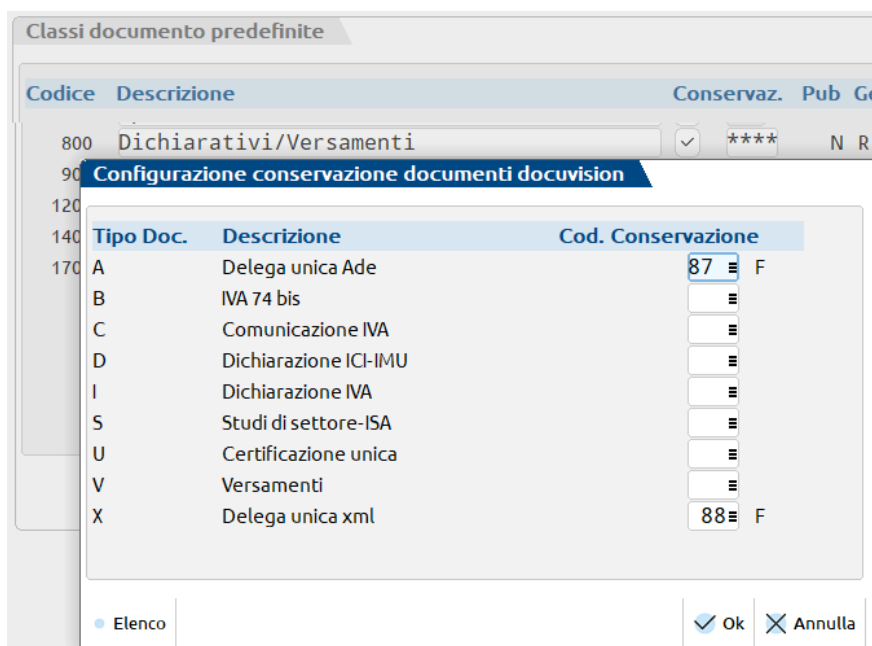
Classi documento predefinite

| Codice | Descrizione | Conservaz. | Pub | Ge |
|---|---|---|---|---|
| 800 | Dichiarativi/Versamenti | **** | N | R |
| 90 | | | | |
| 120 | | | | |
| 140 | | | | |
| 170 | | | | |

Configurazione conservazione documenti docuvision

| Tipo Doc. | Descrizione | Cod. Conservazione | |
|---|---|---|---|
| A | Delega unica Ade | 87 | F |
| B | IVA 74 bis | | |
| C | Comunicazione IVA | | |
| D | Dichiarazione ICI-IMU | | |
| I | Dichiarazione IVA | | |
| S | Studi di settore-ISA | | |
| U | Certificazione unica | | |
| V | Versamenti | | |
| X | Delega unica xml | 88 | F |

Elenco
Ok
Annulla